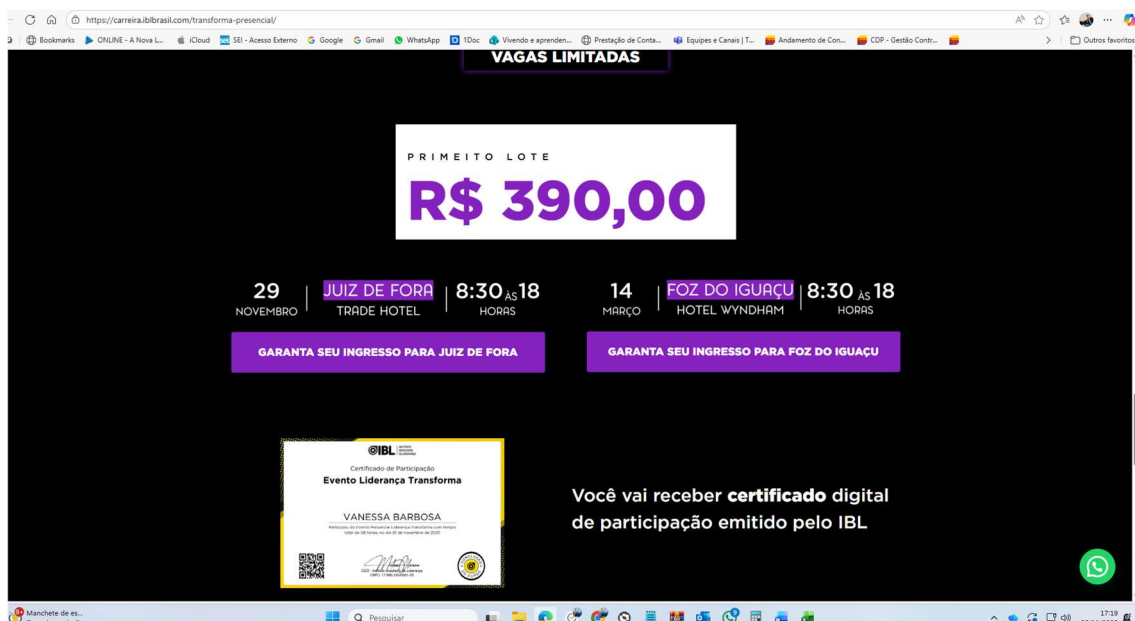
https://carreira.iblbrasil.com/transforma-presencial/

Bookmarks | ONLINE - A Nova L... | iCloud | SEI - Acesso Externo | Google | Gmail | WhatsApp | 1Doc | Vivendo e aprenden... | Prestação de Conta... | Equipes e Canais | T... | Andamento de Con... | CDP - Gestão Contr... | Outros favoritos

VAGAS LIMITADAS

PRIMEITO LOTE

R$ 390,00

29 NOVEMBRO | JUIZ DE FORA TRADE HOTEL | 8:30 ÀS 18 HORAS

14 MARÇO | FOZ DO IGUAÇU HOTEL WYNDHAM | 8:30 ÀS 18 HORAS

GARANTA SEU INGRESSO PARA JUIZ DE FORA

GARANTA SEU INGRESSO PARA FOZ DO IGUAÇU

IBL

Certificado de Participação

Evento Liderança Transforma

VANESSA BARBOSA

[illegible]

Você vai receber **certificado** digital de participação emitido pelo IBL

Manchete de es...

Pesquisar

17:19